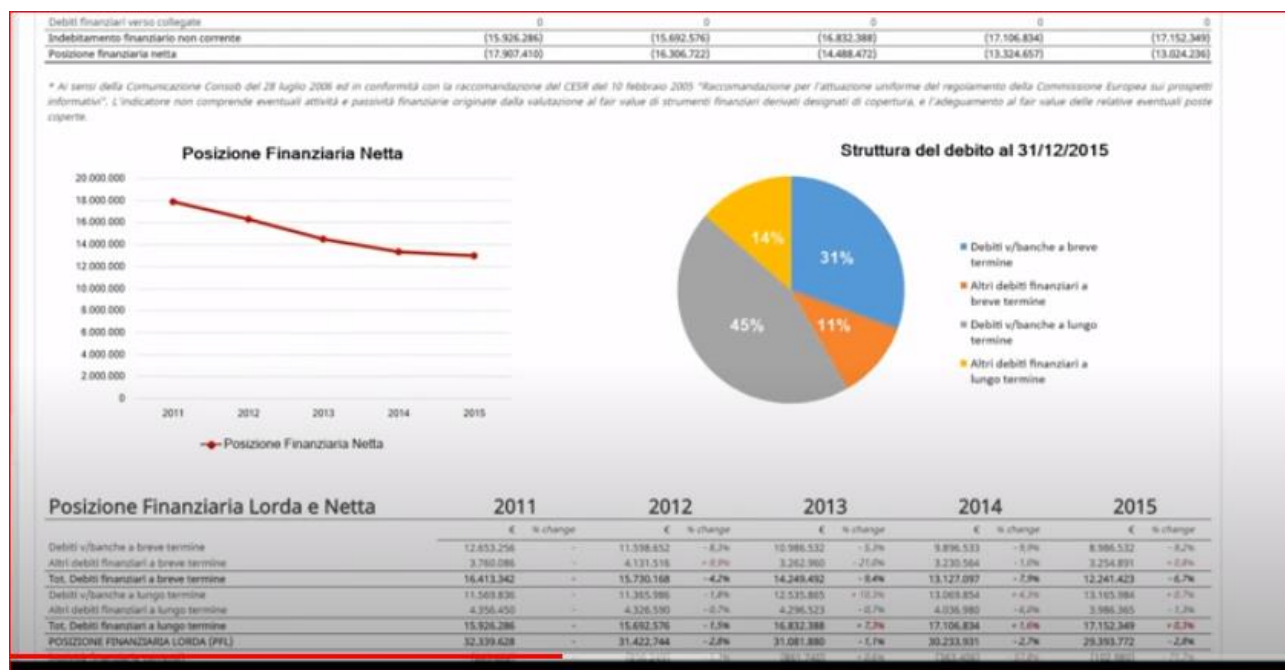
| Debiti finanziari verso collegate | 0 | 0 | 0 | 0 | 0 |
|---|---|---|---|---|---|
| Indebitamento finanziario non corrente | (15.926.286) | (15.692.576) | (16.832.388) | (17.106.834) | (17.152.349) |
| Posizione finanziaria netta | (17.907.410) | (16.306.722) | (14.488.472) | (13.324.657) | (13.024.236) |

* Ai sensi della Comunicazione Consob del 28 luglio 2006 ed in conformità con la raccomandazione del CESR del 10 febbraio 2005 "Raccomandazione per l'attuazione uniforme del regolamento della Commissione Europea sui prospetti informativi". L'indicatore non comprende eventuali attività e passività finanziarie originate dalla valutazione al fair value di strumenti finanziari derivati designati di copertura, e l'adeguamento al fair value delle relative eventuali poste coperte.

Posizione Finanziaria Netta

20.000.000
18.000.000
16.000.000
14.000.000
12.000.000
10.000.000
8.000.000
6.000.000
4.000.000
2.000.000
0

2011 2012 2013 2014 2015

Posizione Finanziaria Netta

Struttura del debito al 31/12/2015

31%
11%
45%
14%

Debiti v/banche a breve termine
Altri debiti finanziari a breve termine
Debiti v/banche a lungo termine
Altri debiti finanziari a lungo termine

| Posizione Finanziaria Lorda e Netta | 2011 | | 2012 | | 2013 | | 2014 | | 2015 | |
|---|---|---|---|---|---|---|---|---|---|---|
| | € | % change | € | % change | € | % change | € | % change | € | % change |
| Debiti v/banche a breve termine | 12.653.256 | - | 11.598.652 | -8,3% | 10.986.532 | -5,3% | 9.896.533 | -9,9% | 8.986.532 | -9,2% |
| Altri debiti finanziari a breve termine | 3.760.086 | - | 4.131.516 | +9,9% | 3.262.960 | -21,0% | 3.230.564 | -1,0% | 3.254.891 | +0,8% |
| Tot. Debiti finanziari a breve termine | 16.413.342 | - | 15.730.168 | -4,2% | 14.249.492 | -9,4% | 13.127.097 | -7,9% | 12.241.423 | -6,7% |
| Debiti v/banche a lungo termine | 11.569.836 | - | 11.365.986 | -1,8% | 12.535.865 | +10,3% | 13.069.854 | +4,3% | 13.165.984 | +0,7% |
| Altri debiti finanziari a lungo termine | 4.356.450 | - | 4.326.590 | -0,7% | 4.296.523 | -0,7% | 4.036.980 | -6,0% | 3.986.365 | -1,3% |
| Tot. Debiti finanziari a lungo termine | 15.926.286 | - | 15.692.576 | -1,5% | 16.832.388 | +7,3% | 17.106.834 | +1,6% | 17.152.349 | +0,3% |
| POSIZIONE FINANZIARIA LORDA (PFL) | 32.339.628 | - | 31.422.744 | -2,8% | 31.081.880 | -1,1% | 30.233.931 | -2,7% | 29.393.772 | -2,8% |